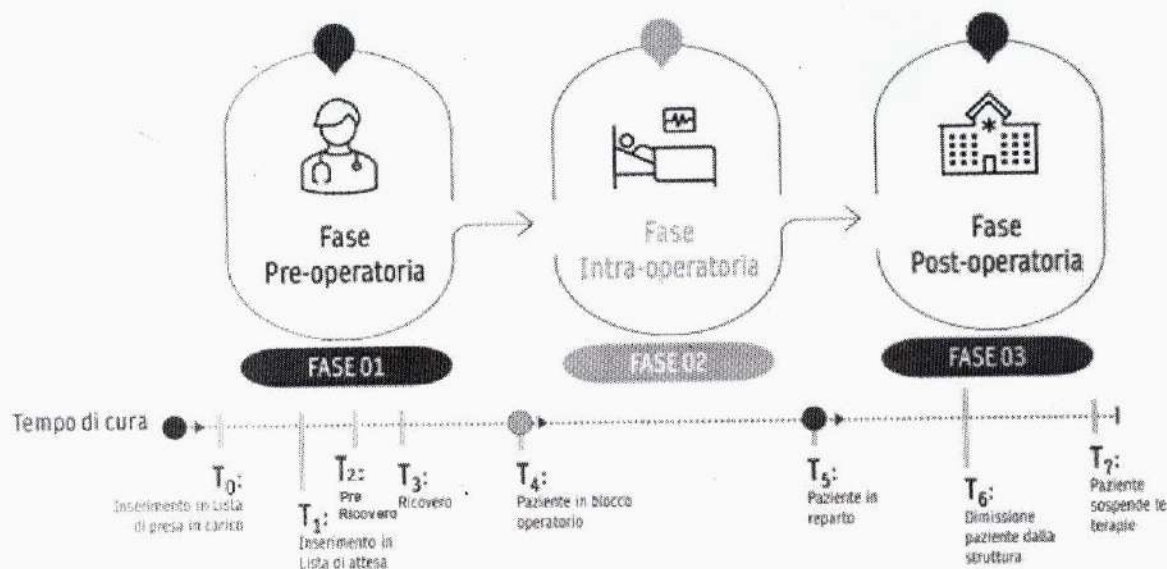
Fase Pre-operatoria

Fase Intra-operatoria

Fase Post-operatoria

FASE 01

FASE 02

FASE 03

Tempo di cura

$T_0$: Inserimento in Lista di presa in carico

$T_1$: Inserimento in Lista di attesa

$T_2$: Pre Ricovero

$T_3$: Ricovero

$T_4$: Paziente in blocco operatorio

$T_5$: Paziente in reparto

$T_6$: Dimissione paziente dalla struttura

$T_7$: Paziente sospende le terapie